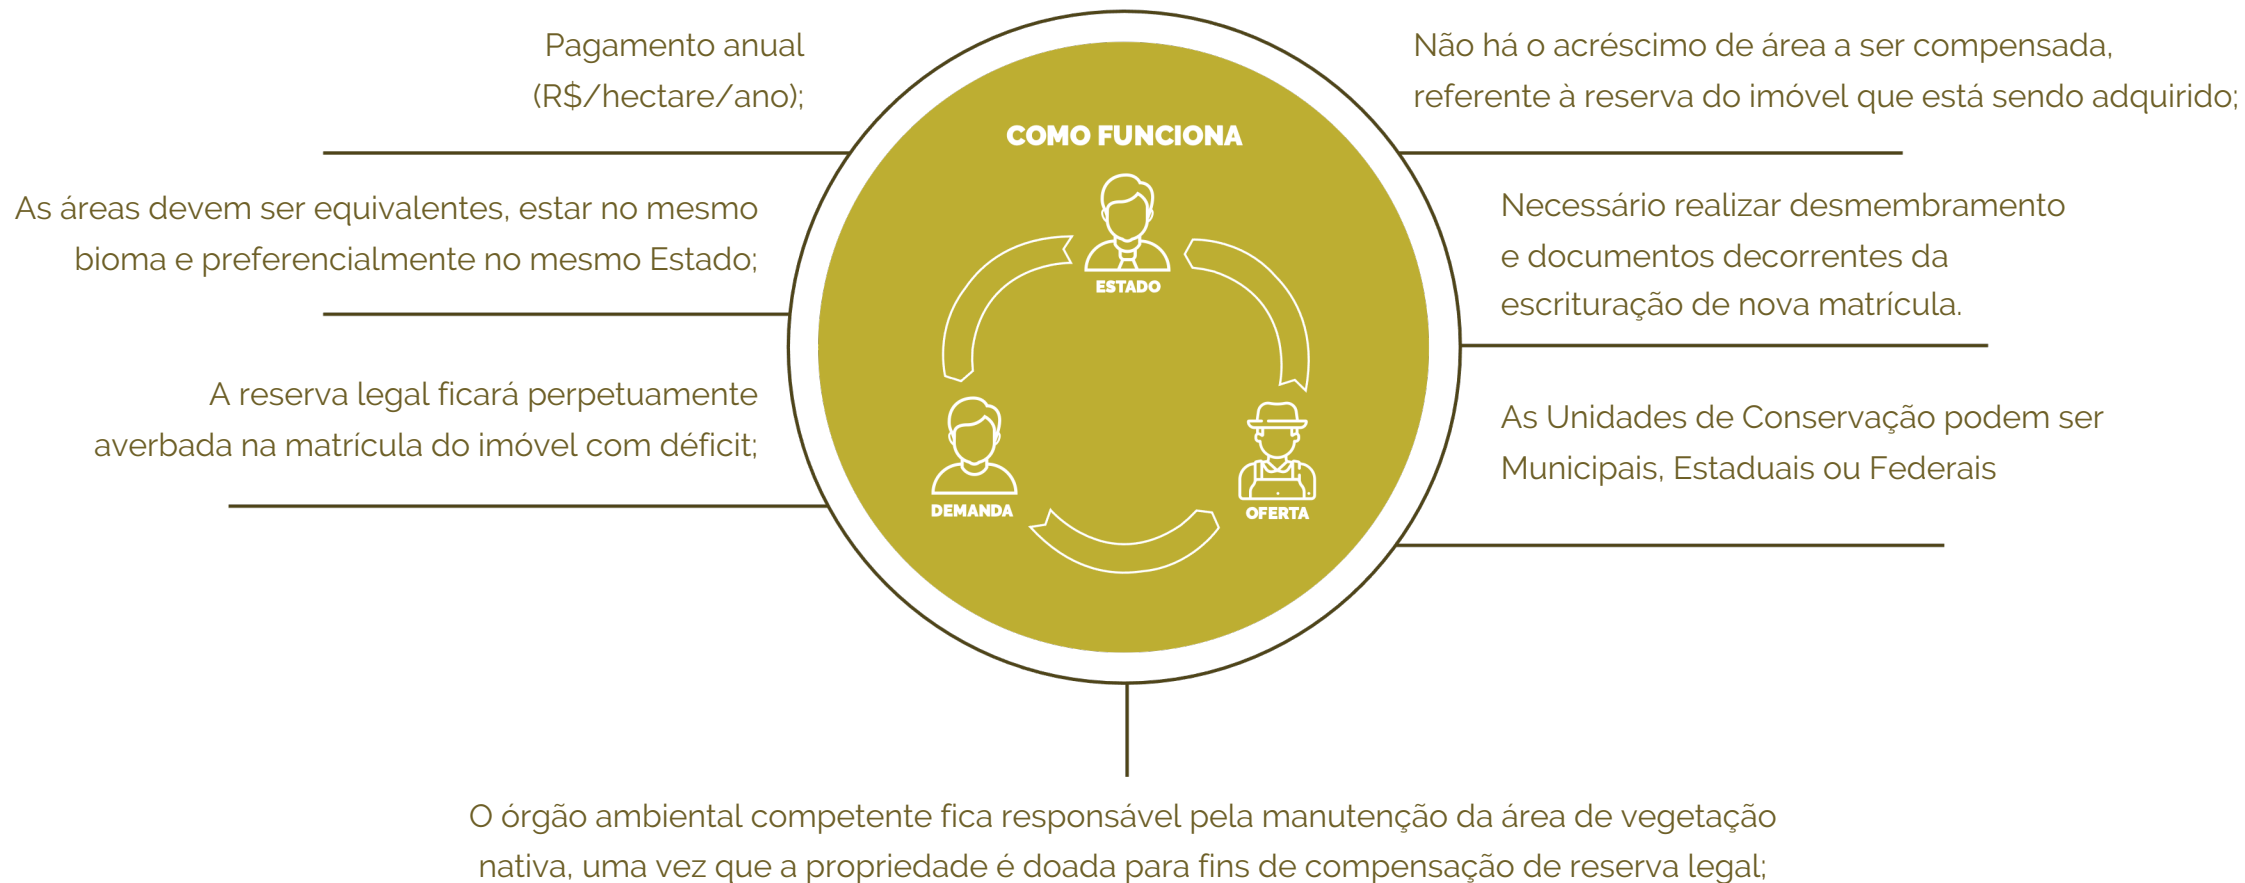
Pagamento anual (R$/hectare/ano);

Não há o acréscimo de área a ser compensada, referente à reserva do imóvel que está sendo adquirido;

COMO FUNCIONA

ESTADO

DEMANDA

OFERTA

As áreas devem ser equivalentes, estar no mesmo bioma e preferencialmente no mesmo Estado;

Necessário realizar desmembramento e documentos decorrentes da escrituração de nova matrícula.

A reserva legal ficará perpetuamente averbada na matrícula do imóvel com déficit;

As Unidades de Conservação podem ser Municipais, Estaduais ou Federais

O órgão ambiental competente fica responsável pela manutenção da área de vegetação nativa, uma vez que a propriedade é doada para fins de compensação de reserva legal;